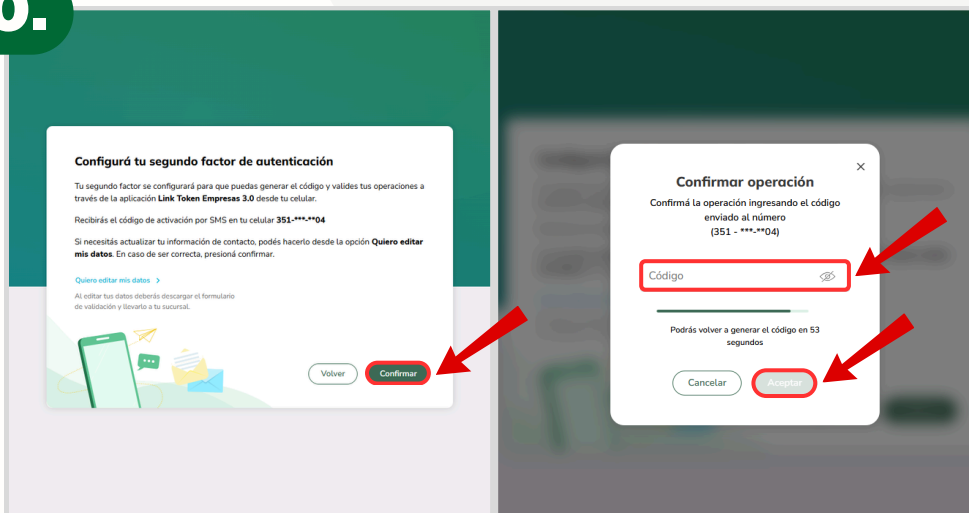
0.

Configurá tu segundo factor de autenticación

Tu segundo factor se configurará para que puedas generar el código y valides tus operaciones a través de la aplicación **Link Token Empresas 3.0** desde tu celular.

Recibirás el código de activación por SMS en tu celular **351-***-**04**

Si necesitás actualizar tu información de contacto, podés hacerlo desde la opción **Quiero editar mis datos**. En caso de ser correcta, presioná confirmar.

Quiero editar mis datos >

Al editar tus datos deberás descargar el formulario de validación y llevarlo a tu sucursal.

Volver

Confirmar

Confirmar operación

Confirmá la operación ingresando el código enviado al número (351 - ***-**04)

Código

Podrás volver a generar el código en 53 segundos

Cancelar

Aceptar